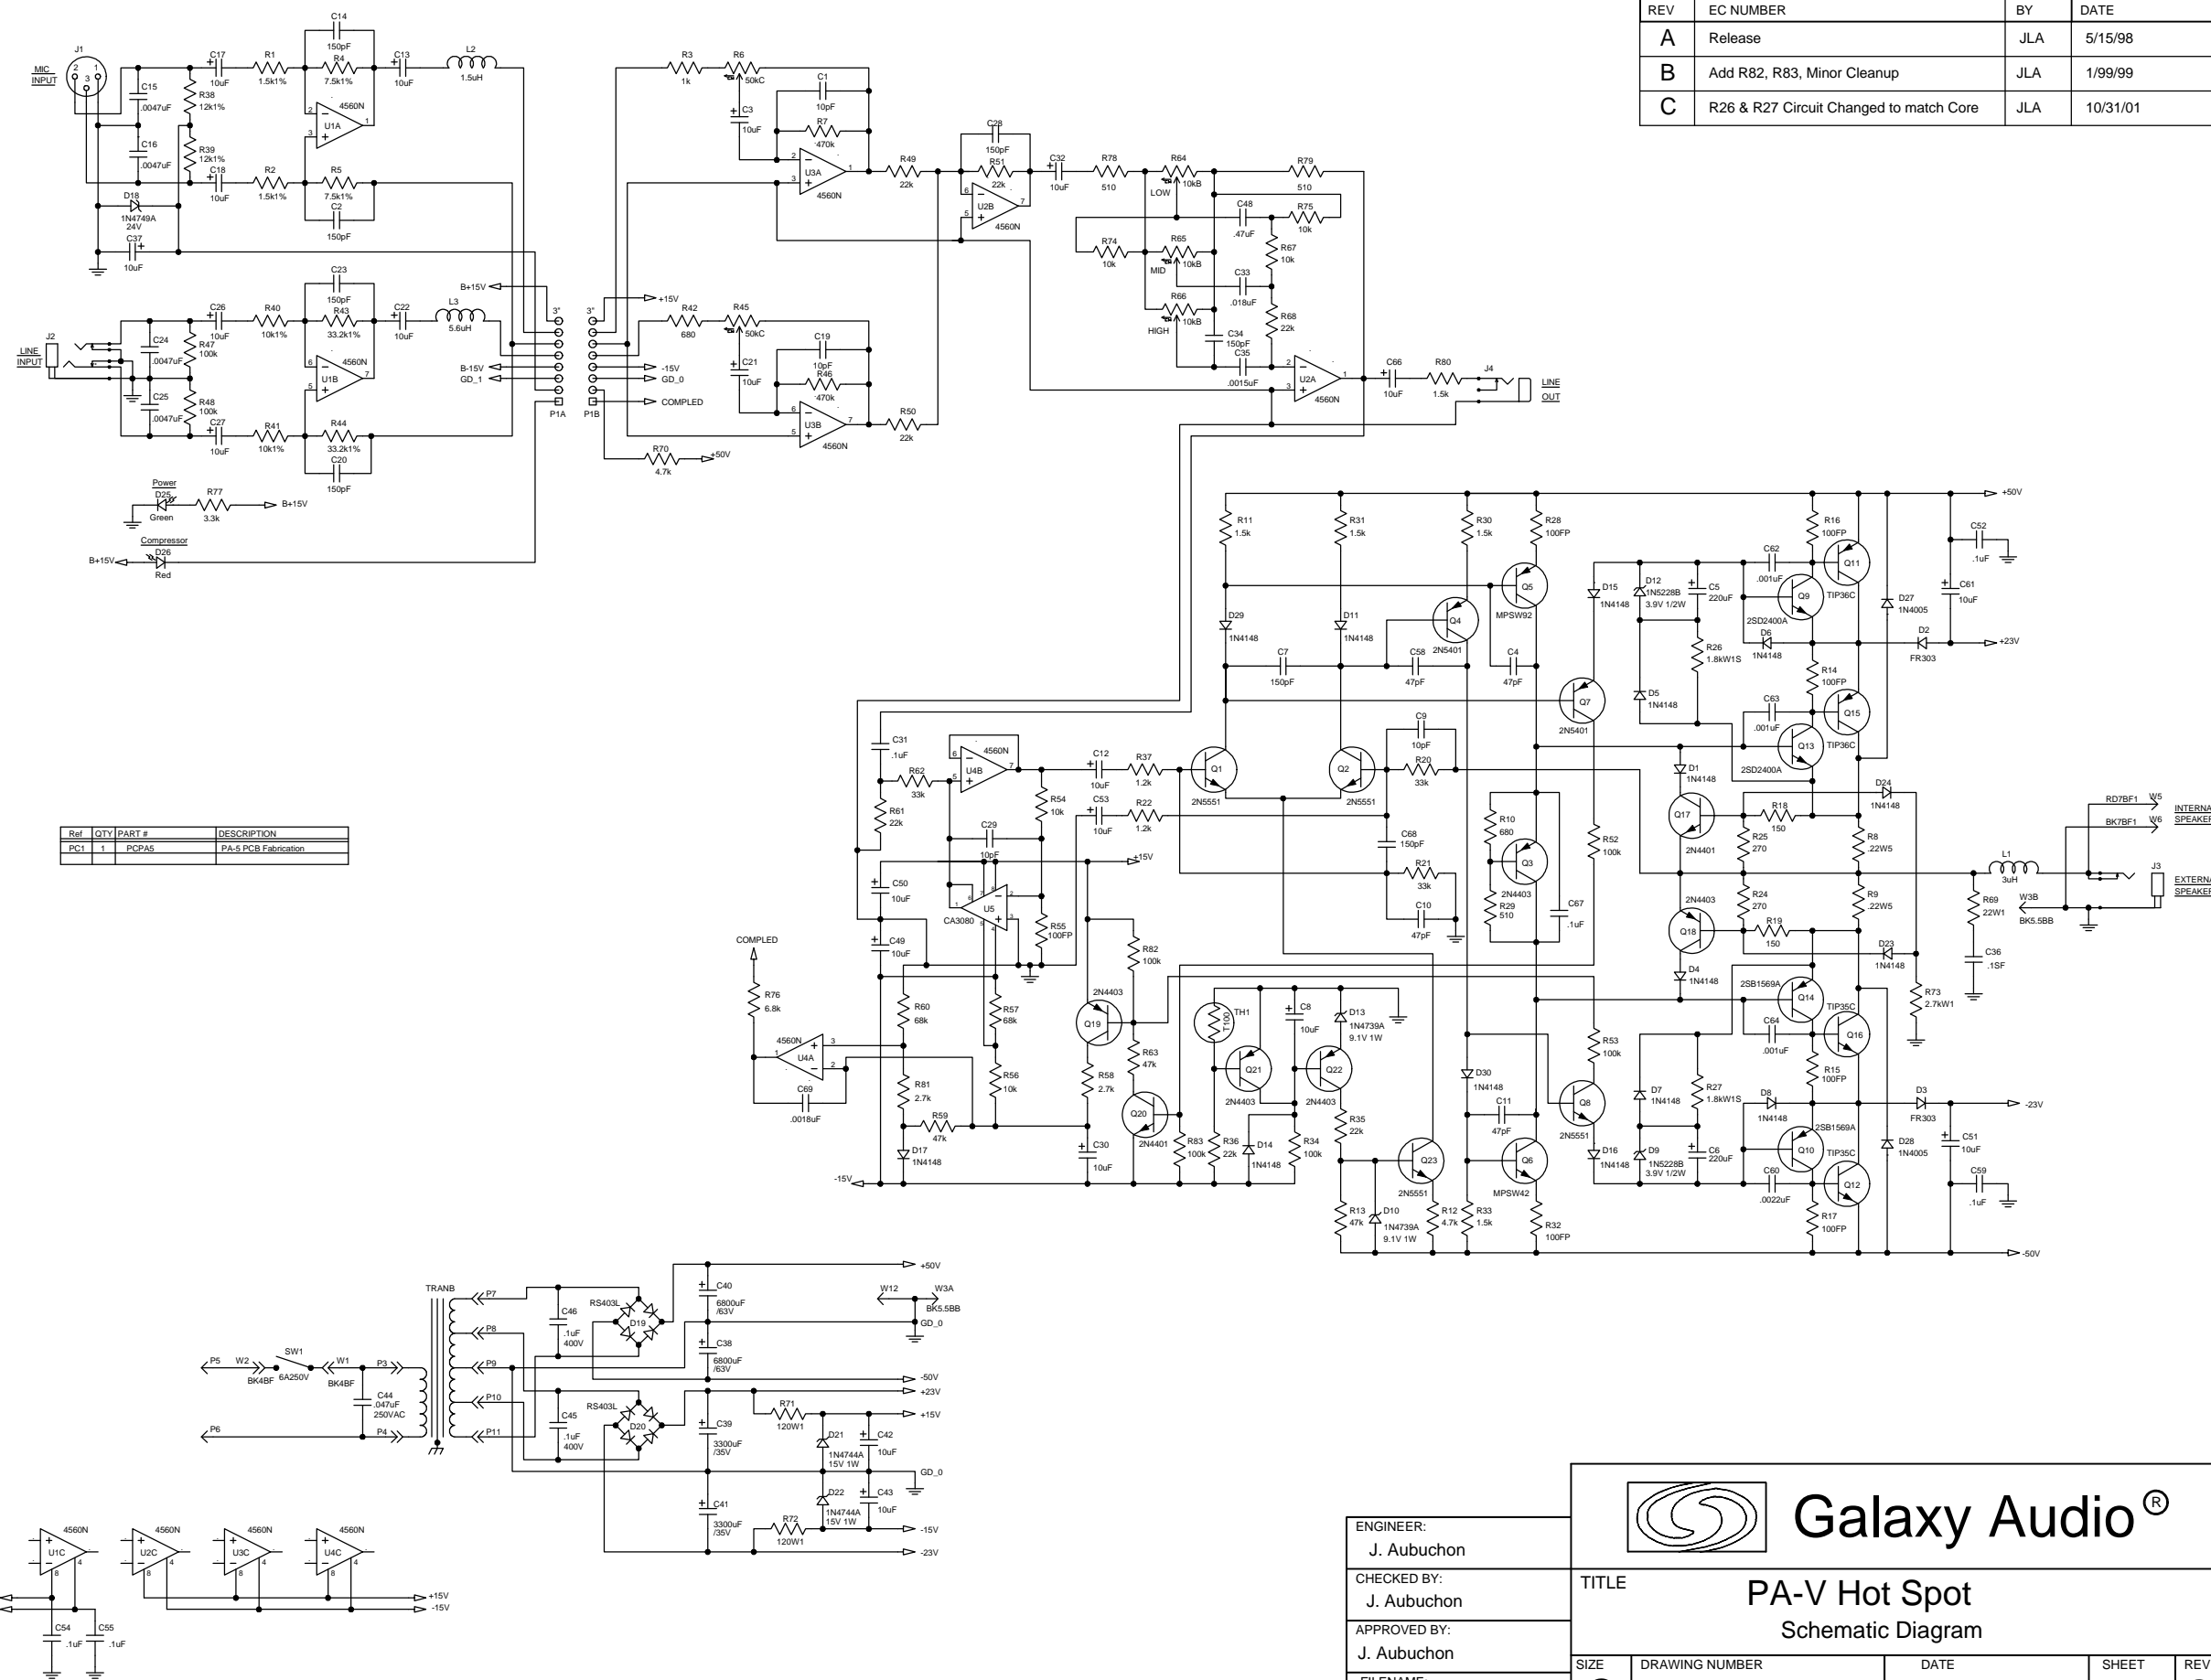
| REV | EC NUMBER | BY | DATE |
|---|---|---|---|
| A | Release | JLA | 5/15/98 |
| B | Add R82, R83, Minor Cleanup | JLA | 1/99/99 |
| C | R26 & R27 Circuit Changed to match Core | JLA | 10/31/01 |

MIC INPUT J1 2 1 3 C17 10uF R1 1.5k1% C14 150pF R4 7.5k1% C13 10uF L2 1.5uH 4560N U1A C15 .0047uF R38 12k1% C16 .0047uF R39 12k1% C18 10uF R2 1.5k1% R5 7.5k1% C2 150pF D18 1N4749A 24V C37 10uF

LINE INPUT J2 C26 10uF R40 10k1% C23 150pF R43 33.2k1% C22 10uF L3 5.6uH C24 .0047uF R47 100k 4560N U1B C25 .0047uF R48 100k C27 10uF R41 10k1% R44 33.2k1% C20 150pF

B+15V B-15V GD_1 P1A P1B +15V -15V GD_0 COMPLED

Power D25 Green R77 3.3k B+15V
Compressor D26 Red B+15V

R3 1k R6 50kC C3 10uF C1 10pF R7 470k U3A 4560N R49 22k C28 150pF R51 22k U2B 4560N C32 10uF R78 510 R64 10kB LOW R79 510 C48 .47uF R75 10k R74 10k R65 10kB MID R67 10k C33 .018uF R66 10kB HIGH R68 22k C34 150pF C35 .0015uF U2A 4560N C66 10uF R80 1.5k J4 LINE OUT

R42 680 R45 50kC C21 10uF C19 10pF R46 470k U3B 4560N R50 22k R70 4.7k +50V

| Ref | QTY | PART # | DESCRIPTION |
|---|---|---|---|
| PC1 | 1 | PCPA5 | PA-5 PCB Fabrication |
| | | | |

+50V R11 1.5k R31 1.5k R30 1.5k R28 100FP Q5 MPSW92 D29 1N4148 D11 1N4148 Q4 2N5401 C7 150pF C58 47pF C4 47pF Q7 2N5401 C31 .1uF 4560N U4B R62 33k R61 22k C12 10uF R37 1.2k Q1 2N5551 Q2 2N5551 C9 10pF R20 33k R54 10k C53 10uF R22 1.2k C29 10pF U5 CA3080 R55 100FP +15V C68 150pF R21 33k C10 47pF R10 680 Q3 2N4403 R29 510 C67 .1uF R52 100k C50 10uF C49 10uF COMPLED R76 6.8k R60 68k R57 68k 4560N U4A C69 .0018uF R81 2.7k R59 47k R56 10k D17 1N4148 -15V R82 100k 2N4403 Q19 R58 2.7k R63 47k Q20 2N4401 C30 10uF R83 100k TH1 T100 C8 10uF D13 1N4739A 9.1V 1W Q21 2N4403 Q22 2N4403 R36 22k D14 1N4148 R34 100k R35 22k Q23 2N5551 R13 47k D10 1N4739A 9.1V 1W R12 4.7k D30 1N4148 C11 47pF R33 1.5k Q6 MPSW42 R32 100FP Q8 2N5551 R53 100k D16 1N4148

D15 1N4148 D12 1N5228B 3.9V 1/2W C5 220uF C62 .001uF Q9 2SD2400A R16 100FP Q11 TIP36C C52 .1uF C61 10uF D27 1N4005 D6 1N4148 R26 1.8kW1S D2 FR303 +23V R14 100FP D5 1N4148 C63 .001uF Q13 TIP36C Q15 2SD2400A D1 1N4148 D24 1N4148 Q17 2N4401 R18 150 R25 270 R8 .22W5 RD7BF1 W5 INTERNA SPEAKER BK7BF1 W6 L1 3uH J3 EXTERNA SPEAKER R69 22W1 W3B BK5.5BB C36 .1SF R24 270 R9 .22W5 2N4403 Q18 R19 150 D23 1N4148 D4 1N4148 2SB1569A Q14 TIP35C R73 2.7kW1 C64 .001uF Q16 R15 100FP D7 1N4148 R27 1.8kW1S D8 1N4148 D3 FR303 -23V 2SB1569A Q10 TIP35C D28 1N4005 C51 10uF D9 1N5228B 3.9V 1/2W C6 220uF C60 .0022uF Q12 C59 .1uF R17 100FP -50V

TRANB P7 P8 P9 P10 P11 C46 .1uF 400V RS403L D19 C40 6800uF /63V C38 6800uF /63V +50V W12 W3A BK5.5BB GD_0 -50V +23V P5 W2 BK4BF SW1 6A250V W1 BK4BF P3 C44 .047uF 250VAC P6 P4 C45 .1uF 400V RS403L D20 C39 3300uF /35V R71 120W1 D21 1N4744A 15V 1W C42 10uF +15V GD_0 C41 3300uF /35V R72 120W1 D22 1N4744A 15V 1W C43 10uF -15V -23V

4560N U1C 8 4 4560N U2C 8 4 4560N U3C 8 4 4560N U4C 8 4 +15V -15V C54 .1uF C55 .1uF

ENGINEER: J. Aubuchon
CHECKED BY: J. Aubuchon
APPROVED BY: J. Aubuchon
FILENAME

Galaxy Audio®
TITLE PA-V Hot Spot
Schematic Diagram
SIZE DRAWING NUMBER DATE SHEET REV